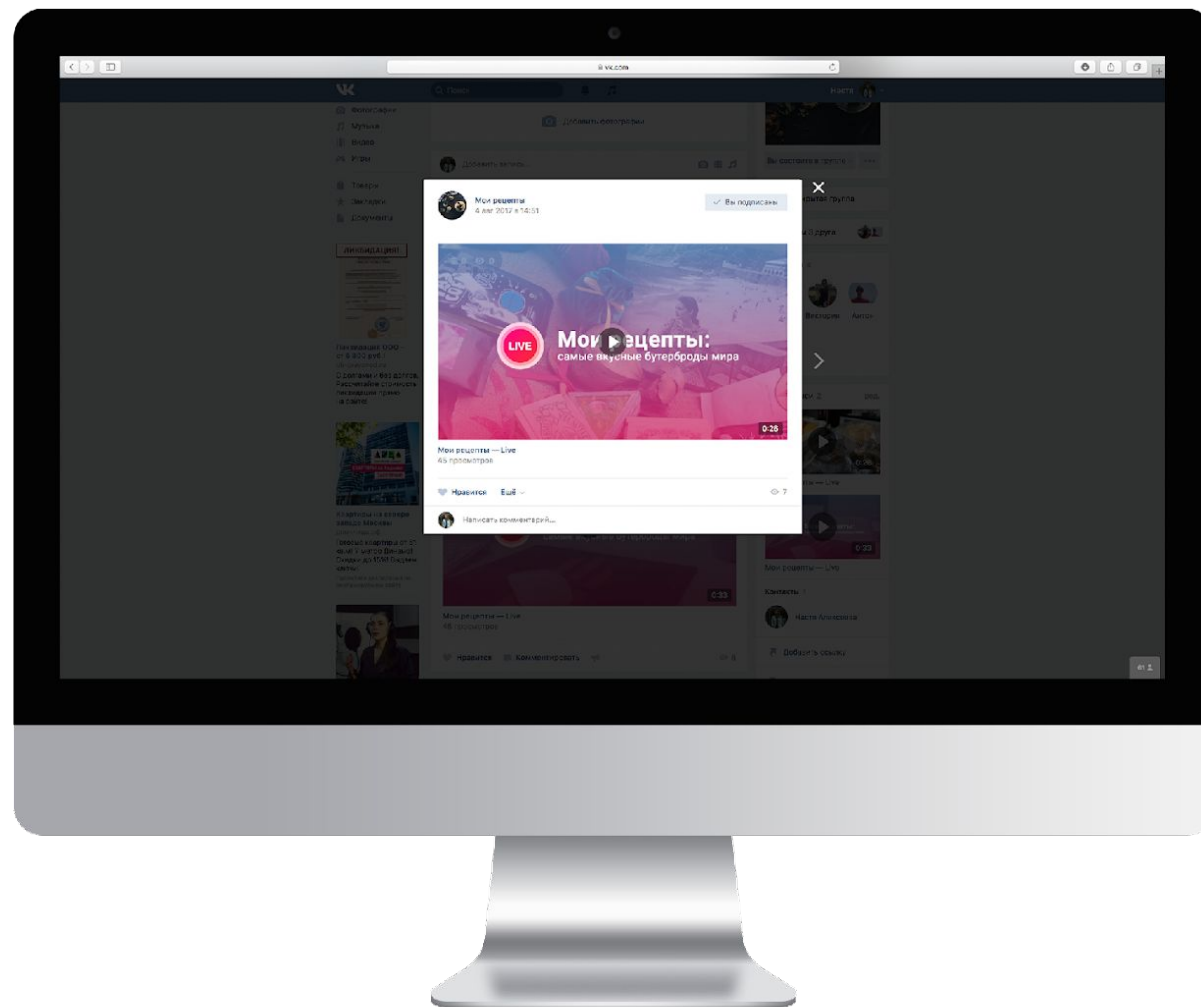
vk.com

Поиск

Фотографии
Музыка
Видео
Игры

Товары
Закладки
Документы

Добавить фотографии

Мои рецепты
4 авг 2017 в 14:51

Вы подписаны

LIVE

Мои рецепты:
самые вкусные бутерброды мира

0:25

Мои рецепты — Live
45 просмотров

Нравится Ещё

7

Написать комментарий...

Мои рецепты — Live
46 просмотров

Нравится Комментировать

0:33

Мои рецепты — Live

Контакты

Добавить ссылку